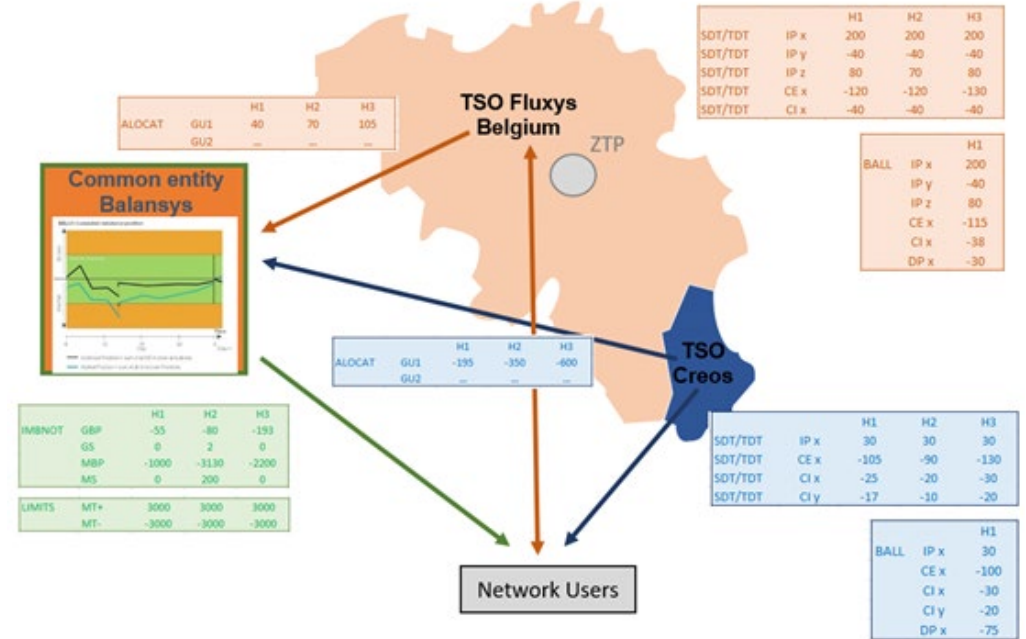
| | | H1 | H2 | H3 |
|---|---|---|---|---|
| SDT/TDT | IP x | 200 | 200 | 200 |
| SDT/TDT | IP y | -40 | -40 | -40 |
| SDT/TDT | IP z | 80 | 70 | 80 |
| SDT/TDT | CE x | -120 | -120 | -130 |
| SDT/TDT | CI x | -40 | -40 | -40 |

| | | H1 | H2 | H3 |
|---|---|---|---|---|
| ALOCAT | GU1 | 40 | 70 | 105 |
| | GU2 | ... | ... | ... |

TSO Fluxys Belgium

ZTP

| | | H1 |
|---|---|---|
| BALL | IP x | 200 |
| | IP y | -40 |
| | IP z | 80 |
| | CE x | -115 |
| | CI x | -38 |
| | DP x | -30 |

Common entity Balansys

| | | H1 | H2 | H3 |
|---|---|---|---|---|
| ALOCAT | GU1 | -195 | -350 | -600 |
| | GU2 | ... | ... | ... |

TSO Creos

| | | H1 | H2 | H3 |
|---|---|---|---|---|
| IMBNOT | GBP | -55 | -80 | -193 |
| | GS | 0 | 2 | 0 |
| | MBP | -1000 | -3130 | -2200 |
| | MS | 0 | 200 | 0 |

| | | | | |
|---|---|---|---|---|
| LIMITS | MT+ | 3000 | 3000 | 3000 |
| | MT- | -3000 | -3000 | -3000 |

| | | H1 | H2 | H3 |
|---|---|---|---|---|
| SDT/TDT | IP x | 30 | 30 | 30 |
| SDT/TDT | CE x | -105 | -90 | -130 |
| SDT/TDT | CI x | -25 | -20 | -30 |
| SDT/TDT | CI y | -17 | -10 | -20 |

| | | H1 |
|---|---|---|
| BALL | IP x | 30 |
| | CE x | -100 |
| | CI x | -30 |
| | CI y | -20 |
| | DP x | -75 |

Network Users